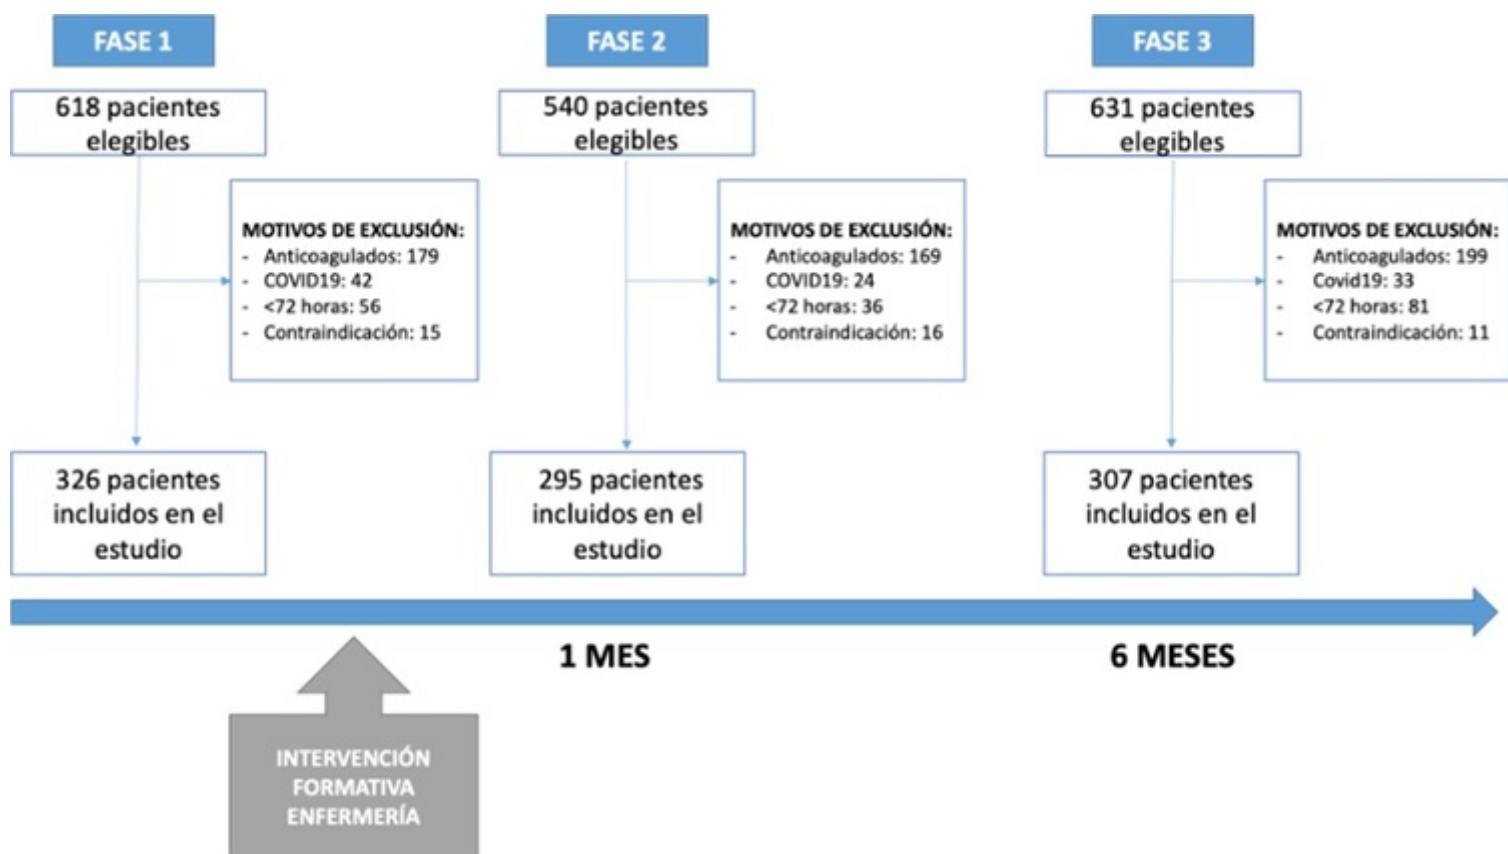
FASE 1

618 pacientes elegibles

MOTIVOS DE EXCLUSIÓN:
- Anticoagulados: 179
- COVID19: 42
- <72 horas: 56
- Contraindicación: 15

326 pacientes incluidos en el estudio

FASE 2

540 pacientes elegibles

MOTIVOS DE EXCLUSIÓN:
- Anticoagulados: 169
- COVID19: 24
- <72 horas: 36
- Contraindicación: 16

295 pacientes incluidos en el estudio

FASE 3

631 pacientes elegibles

MOTIVOS DE EXCLUSIÓN:
- Anticoagulados: 199
- Covid19: 33
- <72 horas: 81
- Contraindicación: 11

307 pacientes incluidos en el estudio

1 MES

6 MESES

INTERVENCIÓN FORMATIVA ENFERMERÍA